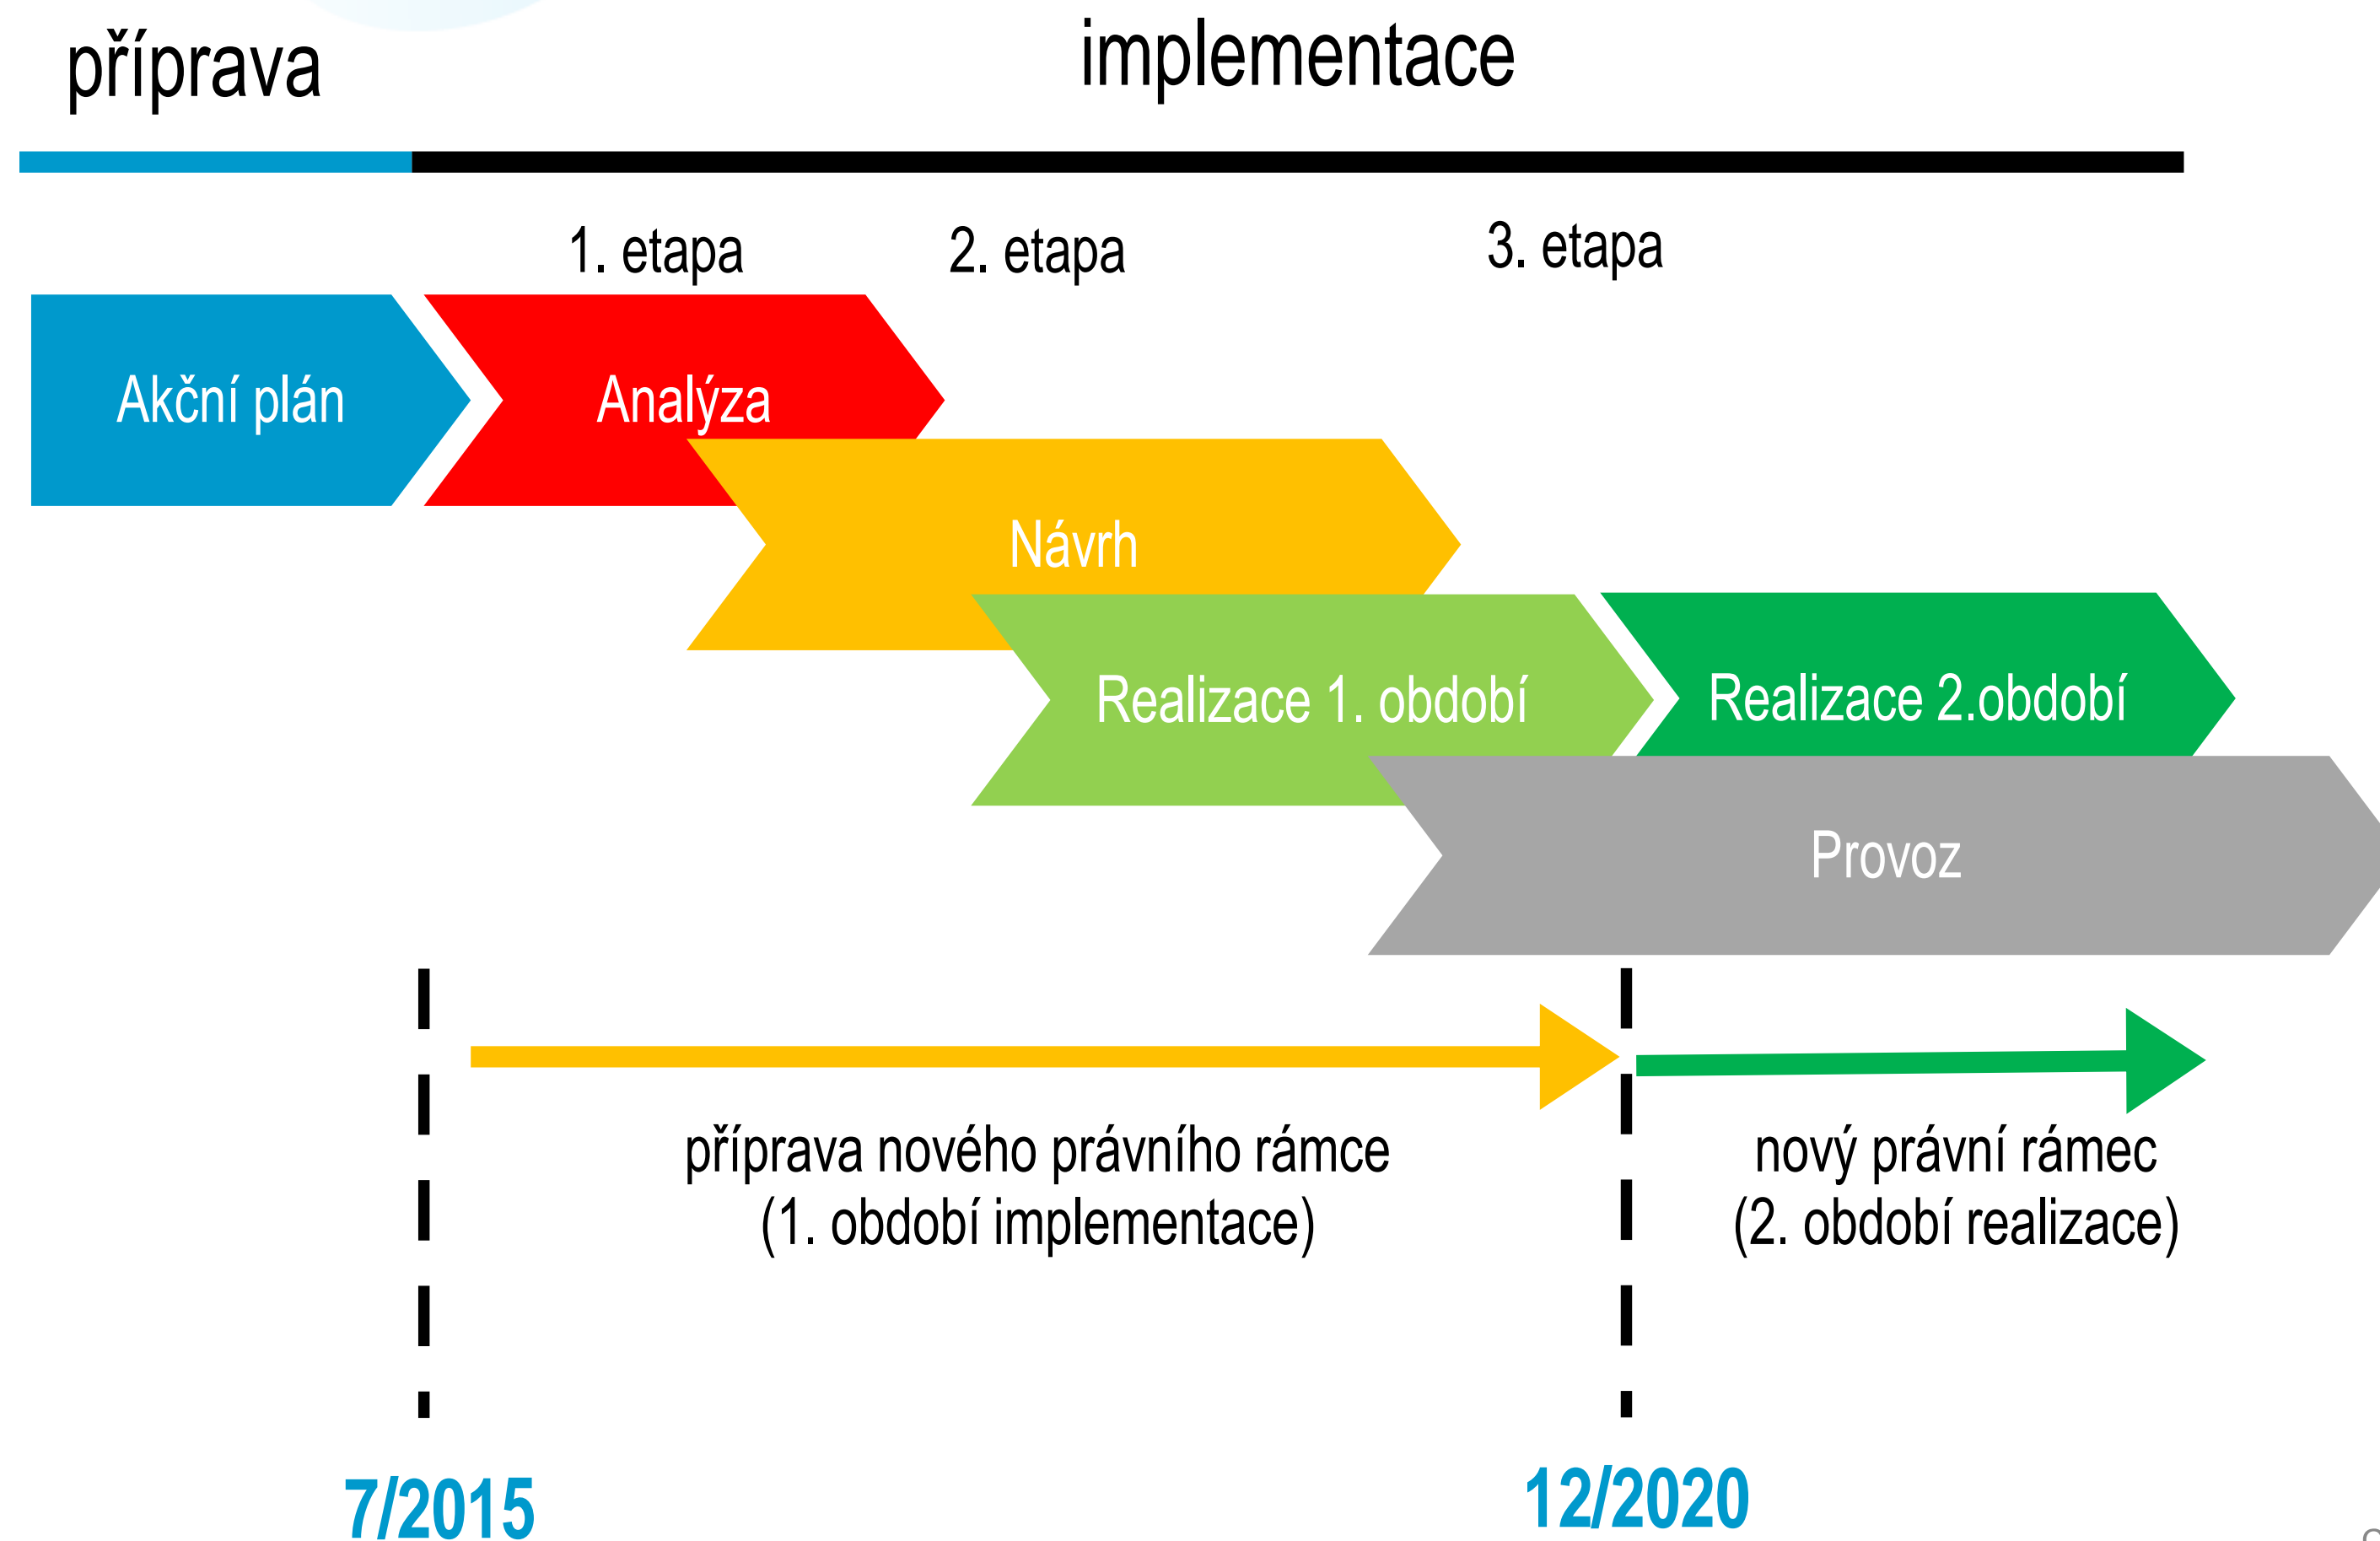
příprava

implementace

1. etapa

2. etapa

3. etapa

Akční plán

Analýza

Návrh

Realizace 1. období

Realizace 2.období

Provoz

příprava nového právního rámce
(1. období implementace)

nový právní rámec
(2. období realizace)

7/2015

12/2020